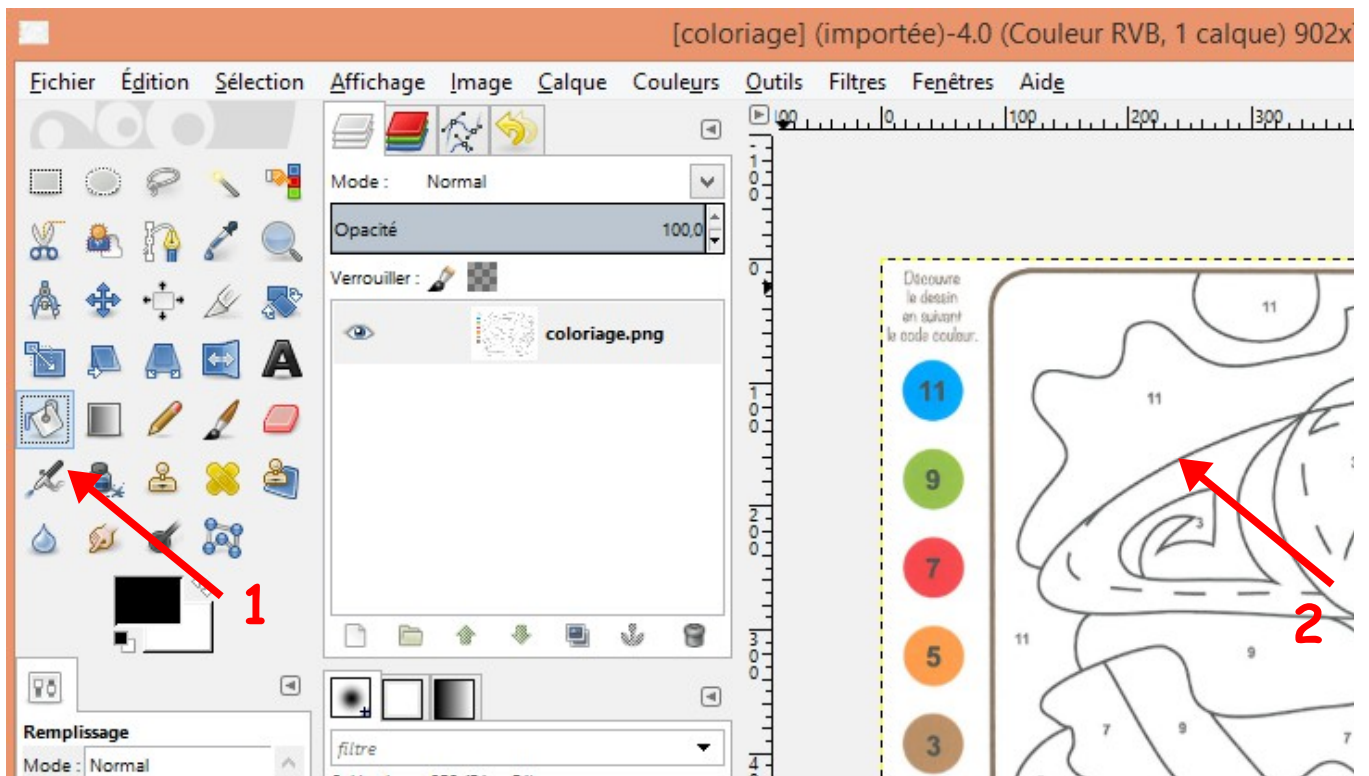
[coloriage] (importée)-4.0 (Couleur RVB, 1 calque) 902x

Fichier Édition Sélection Affichage Image Calque Couleurs Outils Filtres Fenêtres Aide

Mode : Normal

Opacité 100,0

Verrouiller :

coloriage.png

1

2

Remplissage

Mode : Normal

filtre

100 0 100 200 300

100

200

300

Découvre le dessin en suivant le code couleur.

11

9

7

5

3

11 11 11 9 7 9 7 3